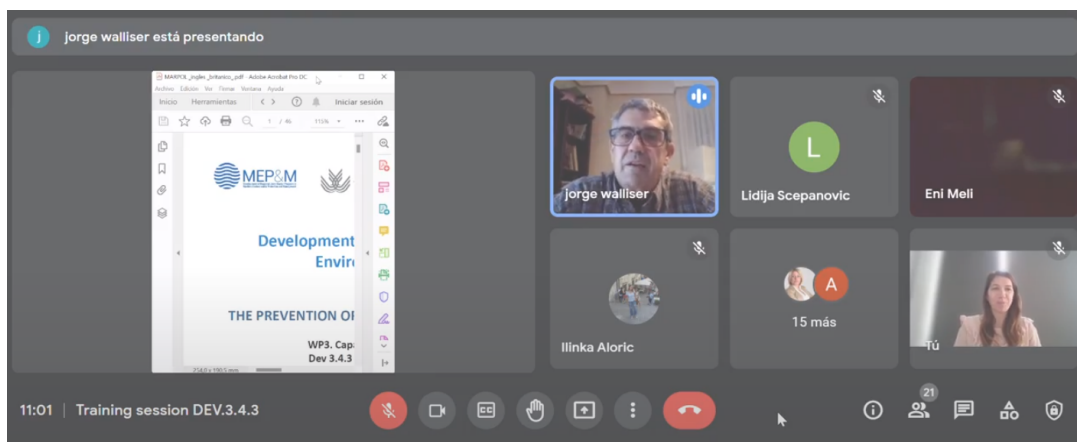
j jorge walliser está presentando

MARPOL_Ingles_britanico_.pdf - Adobe Acrobat Pro DC

Archivo Edición Ver Firmar Ventana Ayuda

Inicio Herramientas

Iniciar sesión

1 / 46

115%

MEP&M

Development
Envir

THE PREVENTION OF

WP3. Capa
Dev 3.4.3

214,0 x 150,5 mm

jorge walliser

L

Lidija Scepanovic

Eni Meli

Ilinka Aloric

A

15 más

Tú

11:01 | Training session DEV.3.4.3

21